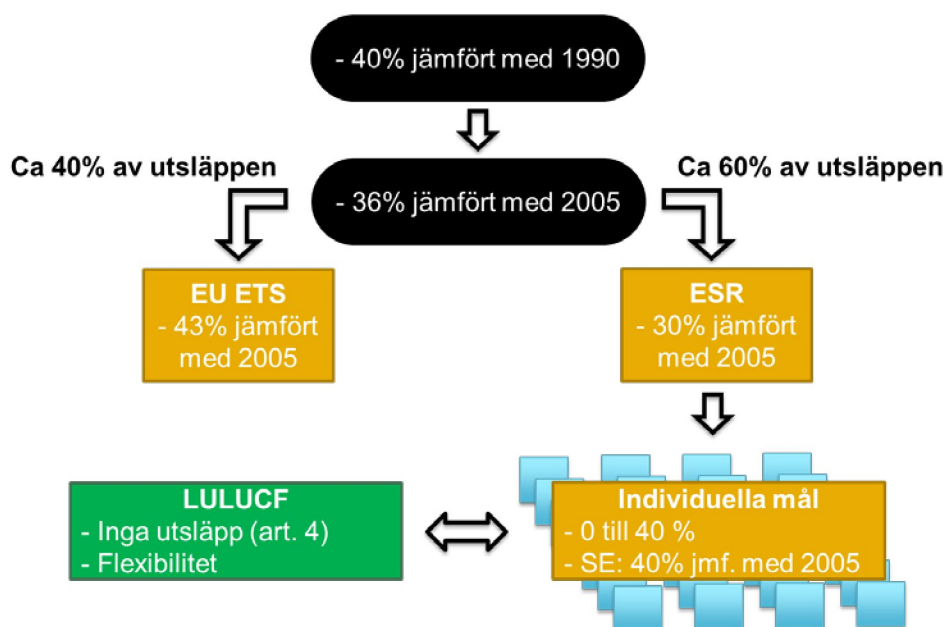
- 40% jämfört med 1990

Ca 40% av utsläppen

- 36% jämfört med 2005

Ca 60% av utsläppen

EU ETS
- 43% jämfört med 2005

ESR
- 30% jämfört med 2005

LULUCF
- Inga utsläpp (art. 4)
- Flexibilitet

Individuella mål
- 0 till 40 %
- SE: 40% jmf. med 2005